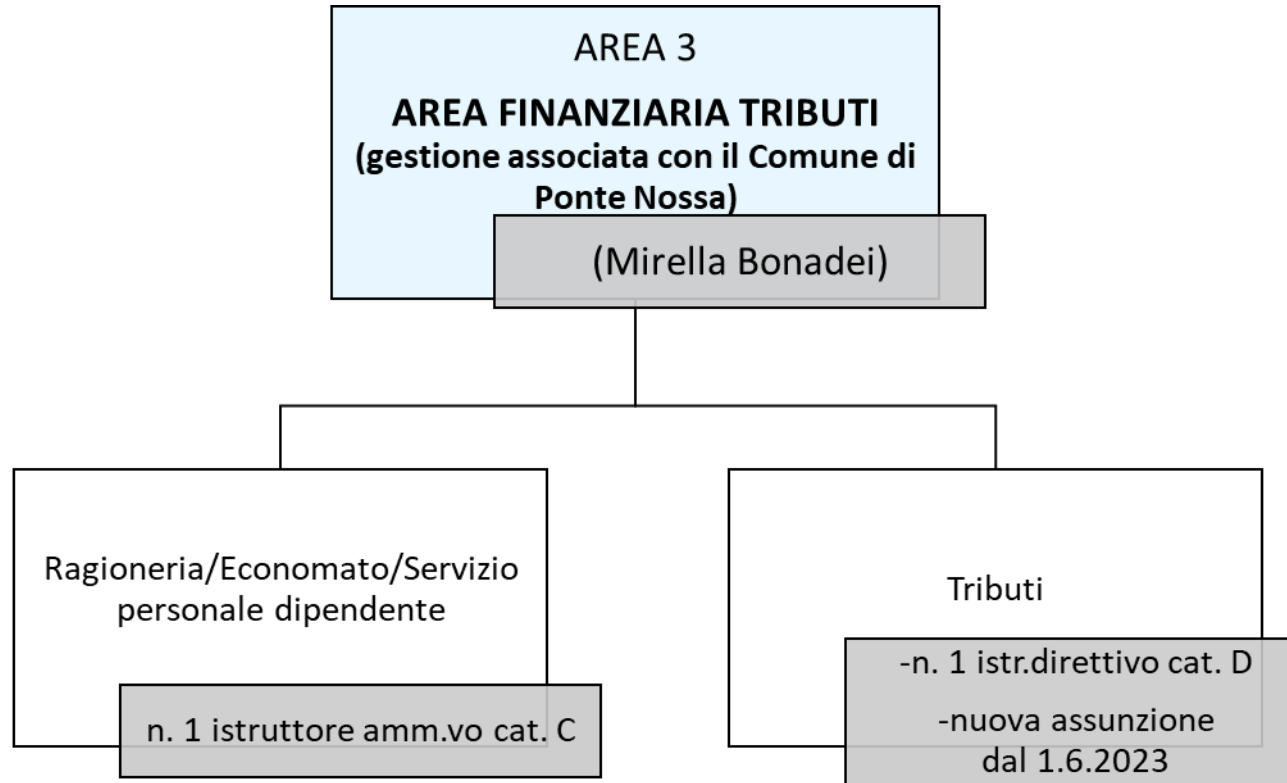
AREA 3

AREA FINANZIARIA TRIBUTI (gestione associata con il Comune di Ponte Nossa)

(Mirella Bonadei)

Ragioneria/Economato/Servizio personale dipendente

n. 1 istruttore amm.vo cat. C

Tributi

-n. 1 istr.direttivo cat. D

-nuova assunzione dal 1.6.2023